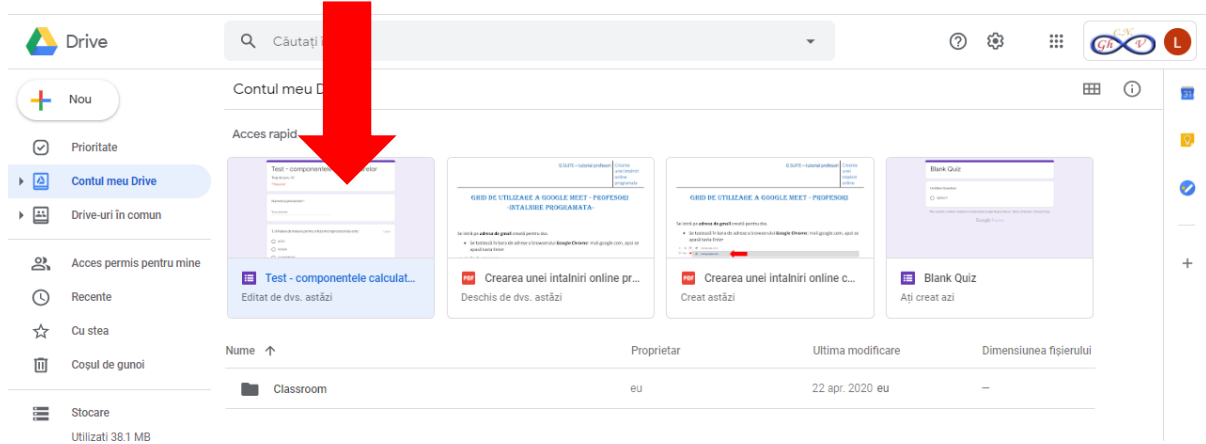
Drive

Căutați î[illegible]

Nou

Prioritate

Contul meu Drive

Drive-uri în comun

Acces permis pentru mine

Recente

Cu stea

Coșul de gunoi

Stocare

Utilizați 38.1 MB

Contul meu D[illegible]

Acces rapid

Test - componentele calculat...

Editat de dvs. astăzi

Crearea unei intalniri online pr...

Deschis de dvs. astăzi

Crearea unei intalniri online c...

Creat astăzi

Blank Quiz

Ați creat azi

| Nume | Proprietar | Ultima modificare | Dimensiunea fișierului |
|---|---|---|---|
| Classroom | eu | 22 apr. 2020 eu | – |